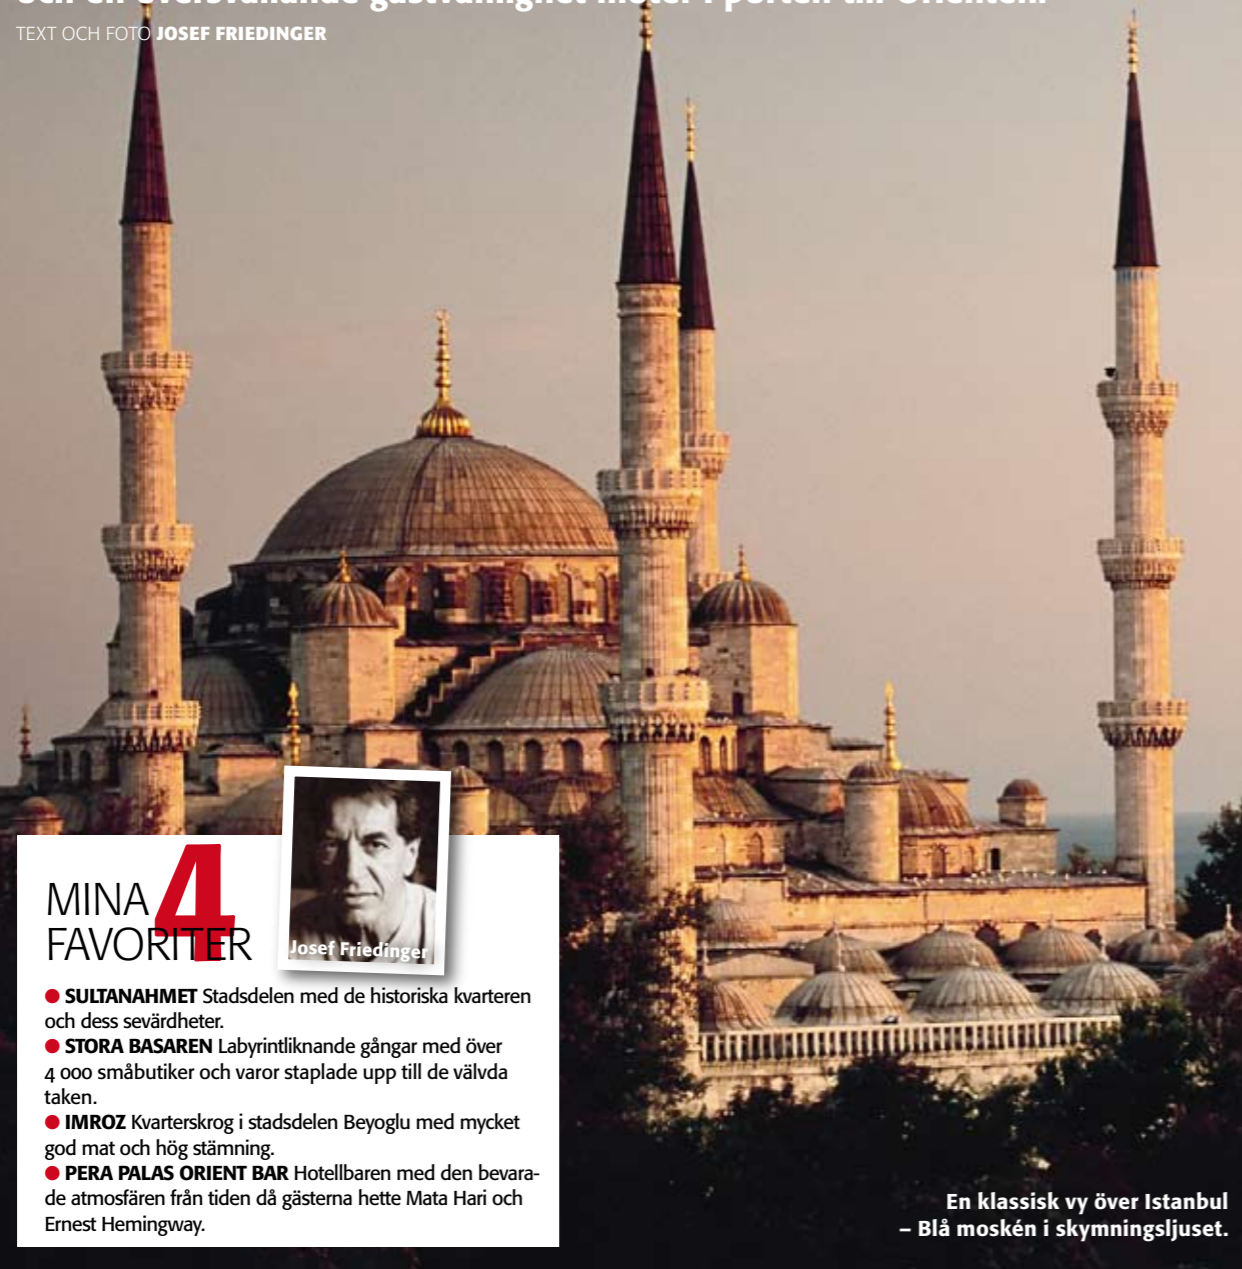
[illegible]

TEXT OCH FOTO JOSEF FRIEDINGER

MINA 4 FAVORITER

Josef Friedinger

● SULTANAHMET Stadsdelen med de historiska kvarteren och dess sevärdheter.
● STORA BASAREN Labyrintliknande gångar med över 4 000 småbutiker och varor staplade upp till de välvda taken.
● IMROZ Kvarterskrog i stadsdelen Beyoglu med mycket god mat och hög stämning.
● PERA PALAS ORIENT BAR Hotellbaren med den bevarade atmosfären från tiden då gästerna hette Mata Hari och Ernest Hemingway.

En klassisk vy över Istanbul – Blå moskén i skymningsljuset.